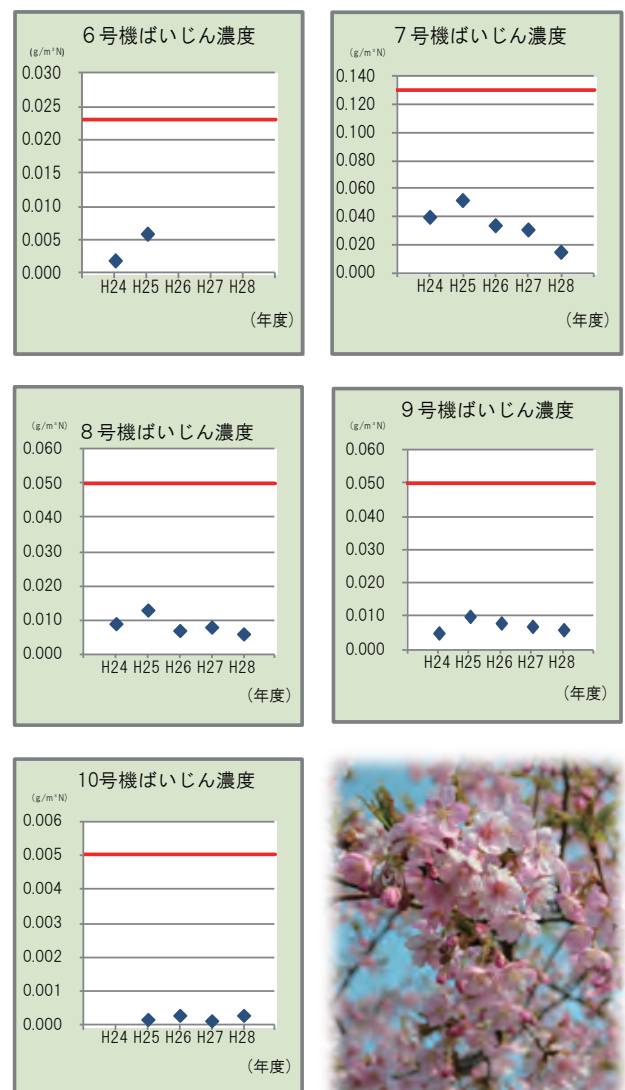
６号機ばいじん濃度
(g/m³N)
0.030
0.025
0.020
0.015
0.010
0.005
0.000
H24 H25 H26 H27 H28
（年度）

７号機ばいじん濃度
(g/m³N)
0.140
0.120
0.100
0.080
0.060
0.040
0.020
0.000
H24 H25 H26 H27 H28
（年度）

８号機ばいじん濃度
(g/m³N)
0.060
0.050
0.040
0.030
0.020
0.010
0.000
H24 H25 H26 H27 H28
（年度）

９号機ばいじん濃度
(g/m³N)
0.060
0.050
0.040
0.030
0.020
0.010
0.000
H24 H25 H26 H27 H28
（年度）

10号機ばいじん濃度
(g/m³N)
0.006
0.005
0.004
0.003
0.002
0.001
0.000
H24 H25 H26 H27 H28
（年度）